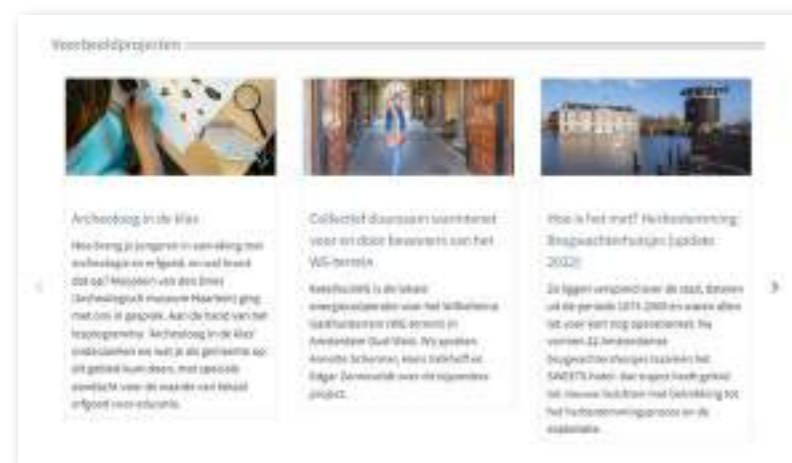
Voorbeeldprojecten

Archeoloog in de klas

Hoe breng je jongeren in aanraking met archeologie en erfgoed, en wat levert dat op? Mensen van den Ennes (Archeologisch museum Haarlem) ging met ons in gesprek. Aan de hand van het lesprogramma 'Archeoloog in de klas' onderzoeken we hoe je als gemeente op dit gebied kunt doen, met speciale aandacht voor de waarde van lokaal erfgoed voor educatie.

Collectief duurzaam warmtenet voor en door bewoners van het WG-terrein

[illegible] is de lokale energiecoöperatie voor het Wilhelmina Gasthuisterrein (WG-terrein) in Amsterdam Oud-West. Wij spraken Annette Scherer, Hans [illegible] en Edgar Zeeuwolde over dit bijzondere project.

Hoe is het met? Herbestemming Brugwachtershuisjes (update 2022)

Ze liggen verspreid over de stad, dateren uit de periode 1871-1969 en waren allen tot voor kort nog operationeel. Nu vormen 22 leegstaande brugwachtershuisjes tezamen het SWEETS-hotel. Dat project heeft geleid tot nieuwe inzichten met betrekking tot het herbestemmingsproces en de exploitatie.